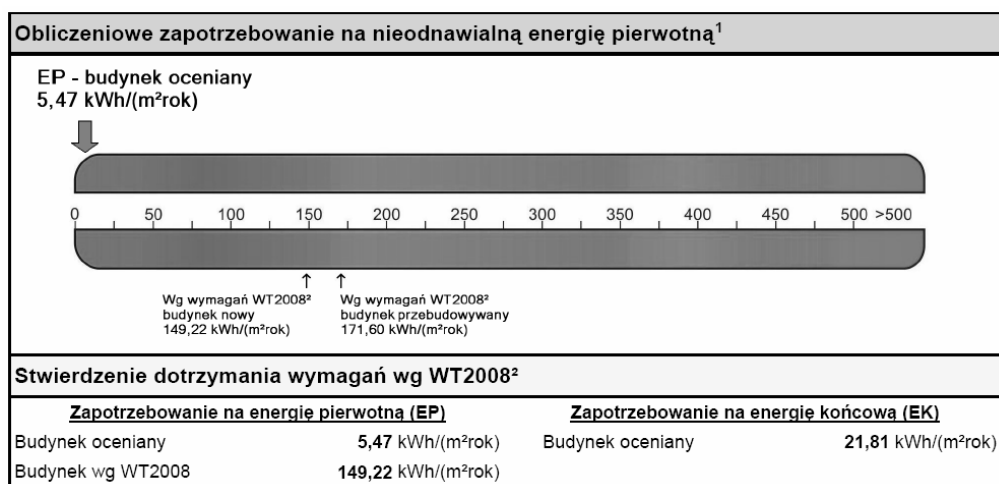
Obliczeniowe zapotrzebowanie na nieodnawialną energię pierwotną$^1$

EP - budynek oceniany
5,47 kWh/(m²rok)

0 50 100 150 200 250 300 350 400 450 500 >500

Wg wymagań WT2008²
budynek nowy
149,22 kWh/(m²rok)

Wg wymagań WT2008²
budynek przebudowywany
171,60 kWh/(m²rok)

Stwierdzenie dotrzymania wymagań wg WT2008²

| Zapotrzebowanie na energię pierwotną (EP) | | Zapotrzebowanie na energię końcową (EK) | |
|---|---|---|---|
| Budynek oceniany | **5,47** kWh/(m²rok) | Budynek oceniany | **21,81** kWh/(m²rok) |
| Budynek wg WT2008 | **149,22** kWh/(m²rok) | | |